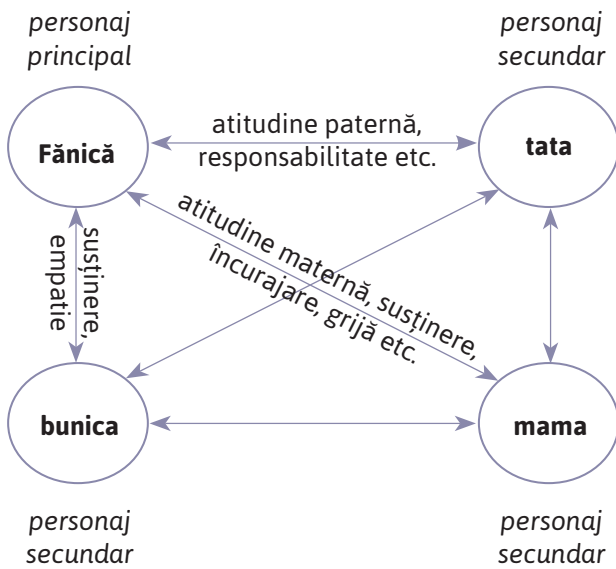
personaj principal

personaj secundar

Fănică

atitudine paternă, responsabilitate etc.

tata

atitudine maternă, susținere, încurajare, grijă etc.

susținere, empatie

bunica

mama

personaj secundar

personaj secundar